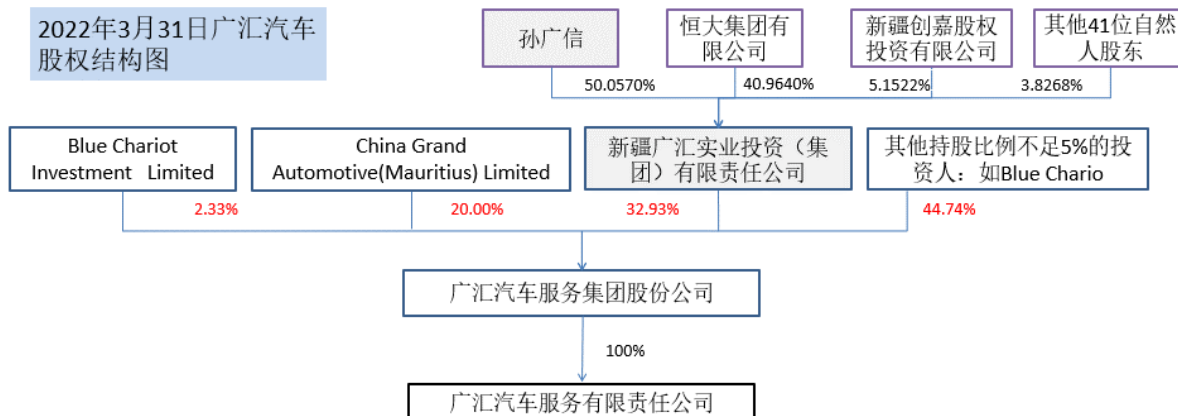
2022年3月31日广汇汽车股权结构图

孙广信

恒大集团有限公司

新疆创嘉股权投资有限公司

其他41位自然人股东

50.0570%

40.9640%

5.1522%

3.8268%

Blue Chariot Investment Limited

China Grand Automotive(Mauritius) Limited

新疆广汇实业投资（集团）有限责任公司

其他持股比例不足5%的投资人：如Blue Chario

2.33%

20.00%

32.93%

44.74%

广汇汽车服务集团股份公司

100%

广汇汽车服务有限责任公司